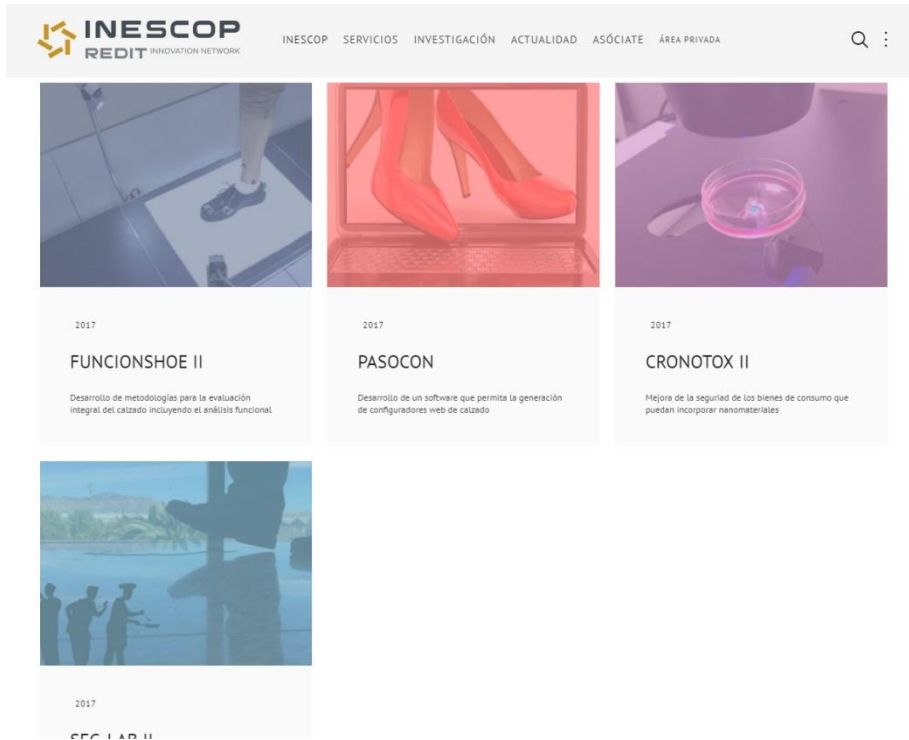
INESCOP
REDIT INNOVATION NETWORK

INESCOP SERVICIOS INVESTIGACIÓN ACTUALIDAD ASÓCIATE ÁREA PRIVADA

2017

FUNCIONSHOE II

Desarrollo de metodologías para la evaluación integral del calzado incluyendo el análisis funcional

2017

PASOCON

Desarrollo de un software que permita la generación de configuradores web de calzado

2017

CRONOTOX II

Mejora de la seguridad de los bienes de consumo que puedan incorporar nanomateriales

2017

SEG-LAB II